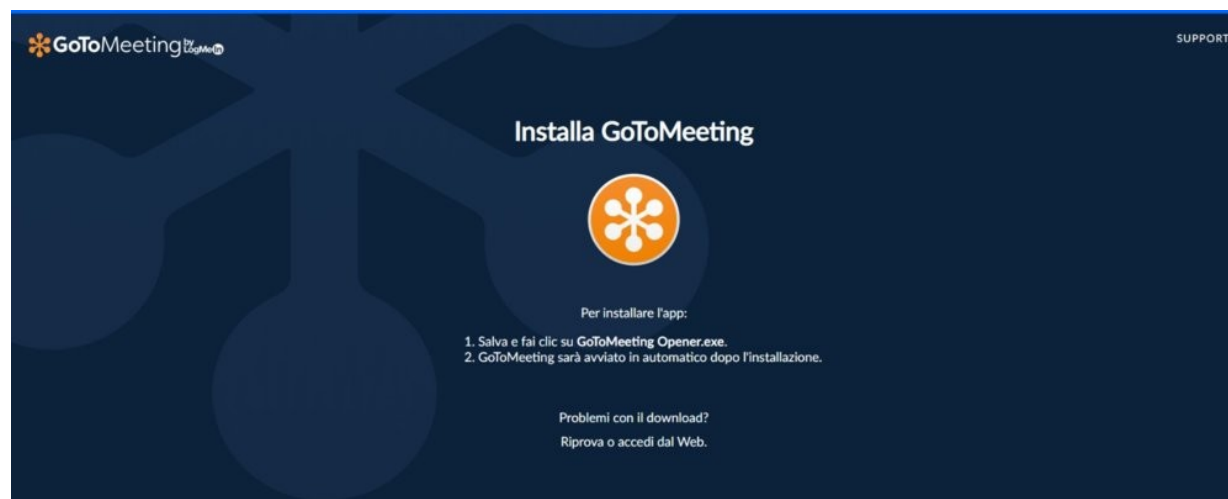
GoToMeeting by LogMeIn

SUPPORT

Installa GoToMeeting

Per installare l'app:

1. Salva e fai clic su **GoToMeeting Opener.exe**.
2. GoToMeeting sarà avviato in automatico dopo l'installazione.

Problemi con il download?

Riprova o accedi dal Web.